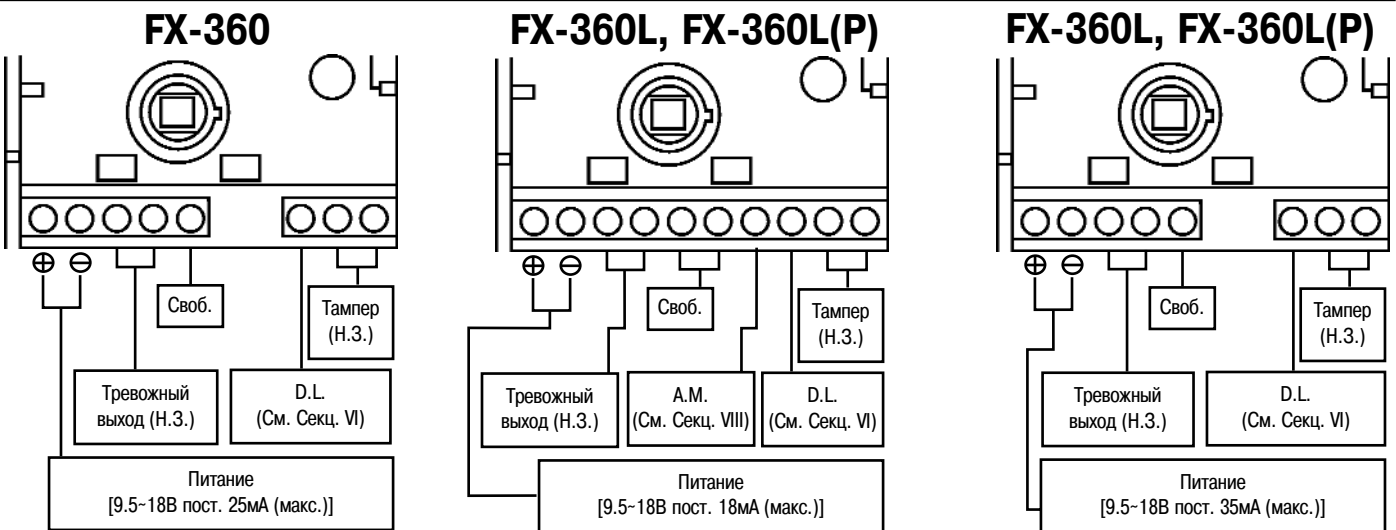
FX-360

⊕ ⊖

Своб.

Тампер (Н.З.)

Тревожный выход (Н.З.)

D.L. (См. Секц. VI)

Питание [9.5~18В пост. 25мА (макс.)]

FX-360L, FX-360L(P)

⊕ ⊖

Своб.

Тампер (Н.З.)

Тревожный выход (Н.З.)

A.M. (См. Секц. VIII)

D.L. (См. Секц. VI)

Питание [9.5~18В пост. 18мА (макс.)]

FX-360L, FX-360L(P)

⊕ ⊖

Своб.

Тампер (Н.З.)

Тревожный выход (Н.З.)

D.L. (См. Секц. VI)

Питание [9.5~18В пост. 35мА (макс.)]